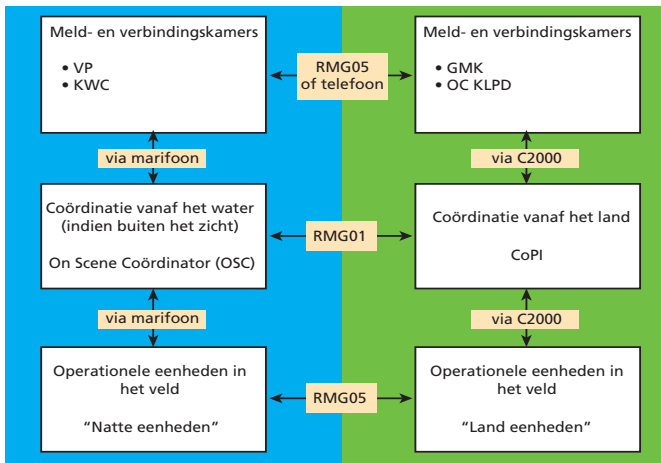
Meld- en verbindingskamers

• VP
• KWC

RMG05 of telefoon

Meld- en verbindingskamers

• GMK
• OC KLPD

via marifoon

via C2000

Coördinatie vanaf het water (indien buiten het zicht)

On Scene Coördinator (OSC)

RMG01

Coördinatie vanaf het land

CoPI

via marifoon

via C2000

Operationele eenheden in het veld

"Natte eenheden"

RMG05

Operationele eenheden in het veld

"Land eenheden"